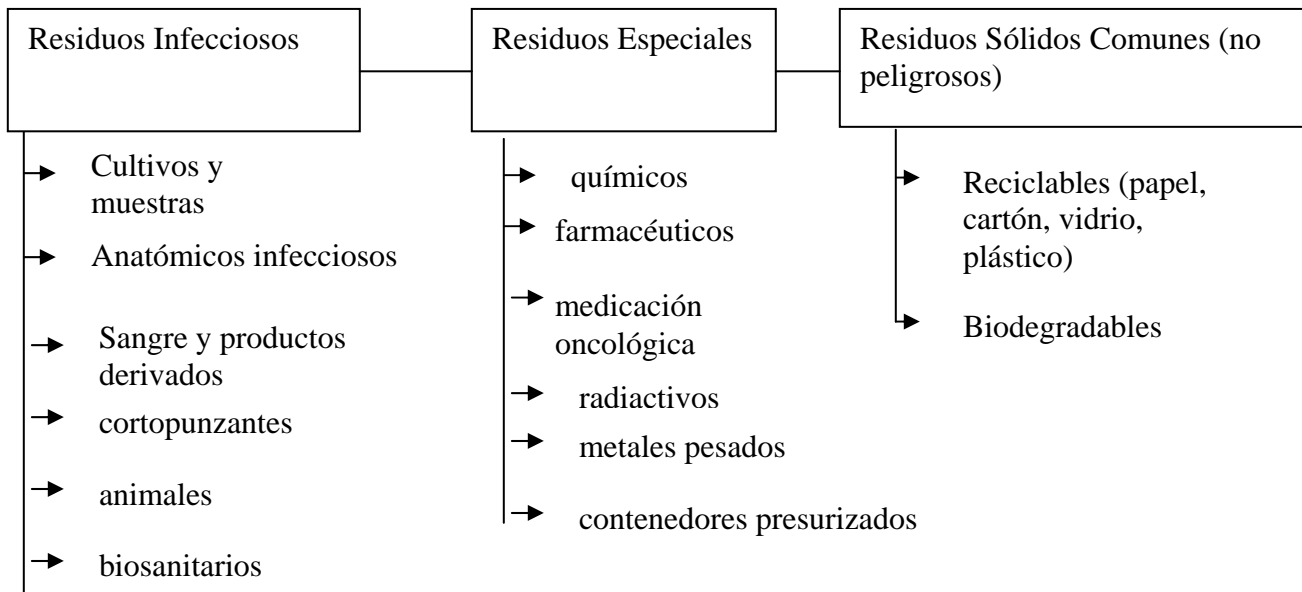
Residuos Infecciosos

Cultivos y muestras

Anatómicos infecciosos

Sangre y productos derivados

cortopunzantes

animales

biosanitarios

Residuos Especiales

químicos

farmacéuticos

medicación oncológica

radiactivos

metales pesados

contenedores presurizados

Residuos Sólidos Comunes (no peligrosos)

Reciclables (papel, cartón, vidrio, plástico)

Biodegradables